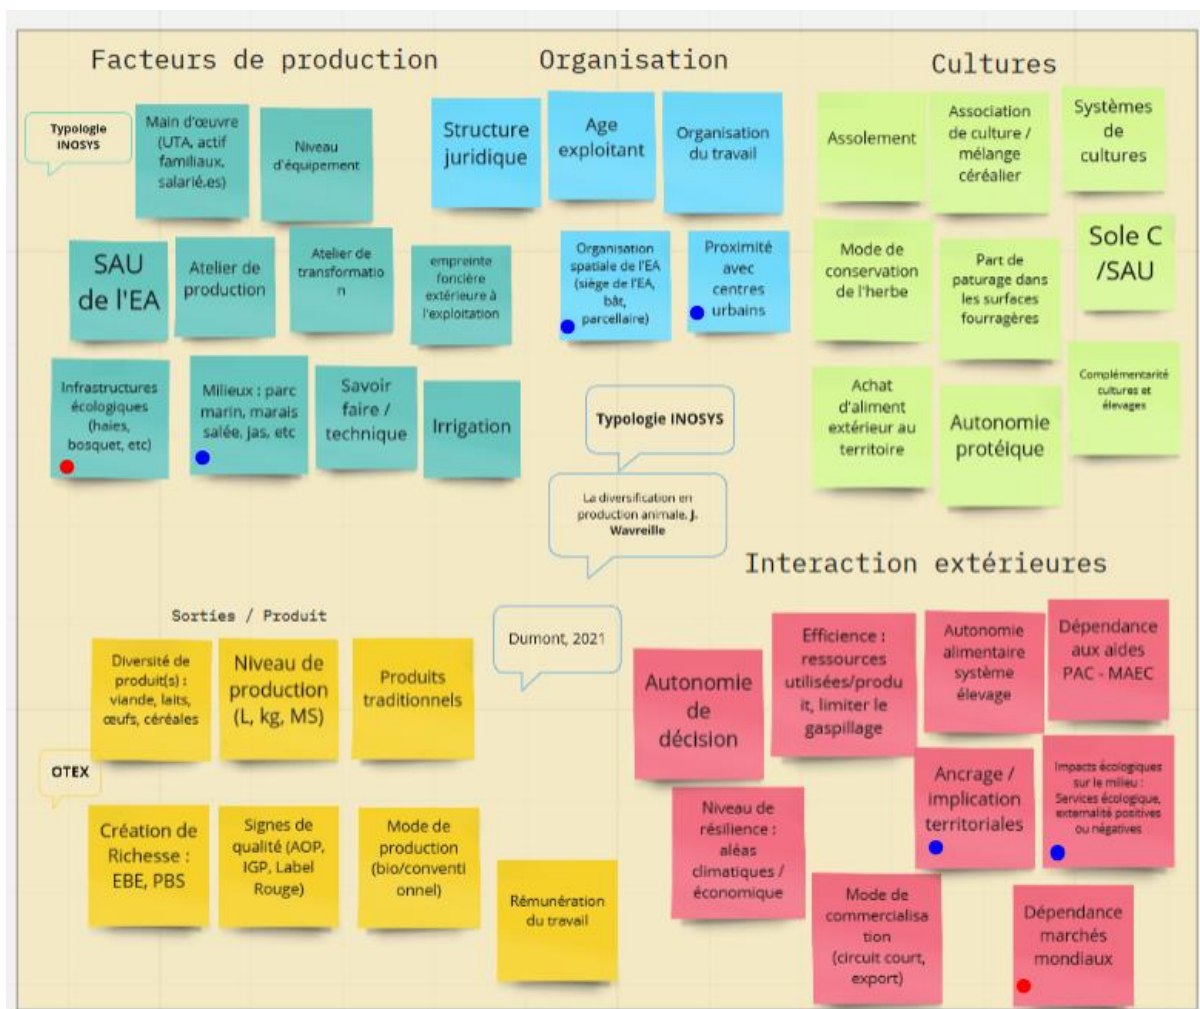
Facteurs de production

Typologie INOSYS

Main d'œuvre (UTA, actif familiaux, salarié.es)

Niveau d'équipement

SAU de l'EA

Atelier de production

Atelier de transformation

empreinte foncière extérieure à l'exploitation

Infrastructures écologiques (haies, bosquet, etc)

Milieux : parc marin, marais salée, jas, etc

Savoir faire / technique

Irrigation

Organisation

Structure juridique

Age exploitant

Organisation du travail

Organisation spatiale de l'EA (siège de l'EA, bât, parcellaire)

Proximité avec centres urbains

Typologie INOSYS

La diversification en production animale. J. Wavreille

Cultures

Assolement

Association de culture / mélange céréalier

Systèmes de cultures

Mode de conservation de l'herbe

Part de paturage dans les surfaces fourragères

Sole C /SAU

Complémentarité cultures et élevages

Achat d'aliment extérieur au territoire

Autonomie protéique

Interaction extérieures

Sorties / Produit

Diversité de produit(s) : viande, laits, œufs, céréales

Niveau de production (L, kg, MS)

Produits traditionnels

Dumont, 2021

OTEX

Création de Richesse : EBE, PBS

Signes de qualité (AOP, IGP, Label Rouge)

Mode de production (bio/conventionnel)

Rémunération du travail

Autonomie de décision

Efficience : ressources utilisées/produit, limiter le gaspillage

Autonomie alimentaire système élevage

Dépendance aux aides PAC - MAEC

Niveau de résilience : aléas climatiques / économique

Ancrage / implication territoriales

Impacts écologiques sur le milieu : Services écologique, externalité positives ou négatives

Mode de commercialisation (circuit court, export)

Dépendance marchés mondiaux